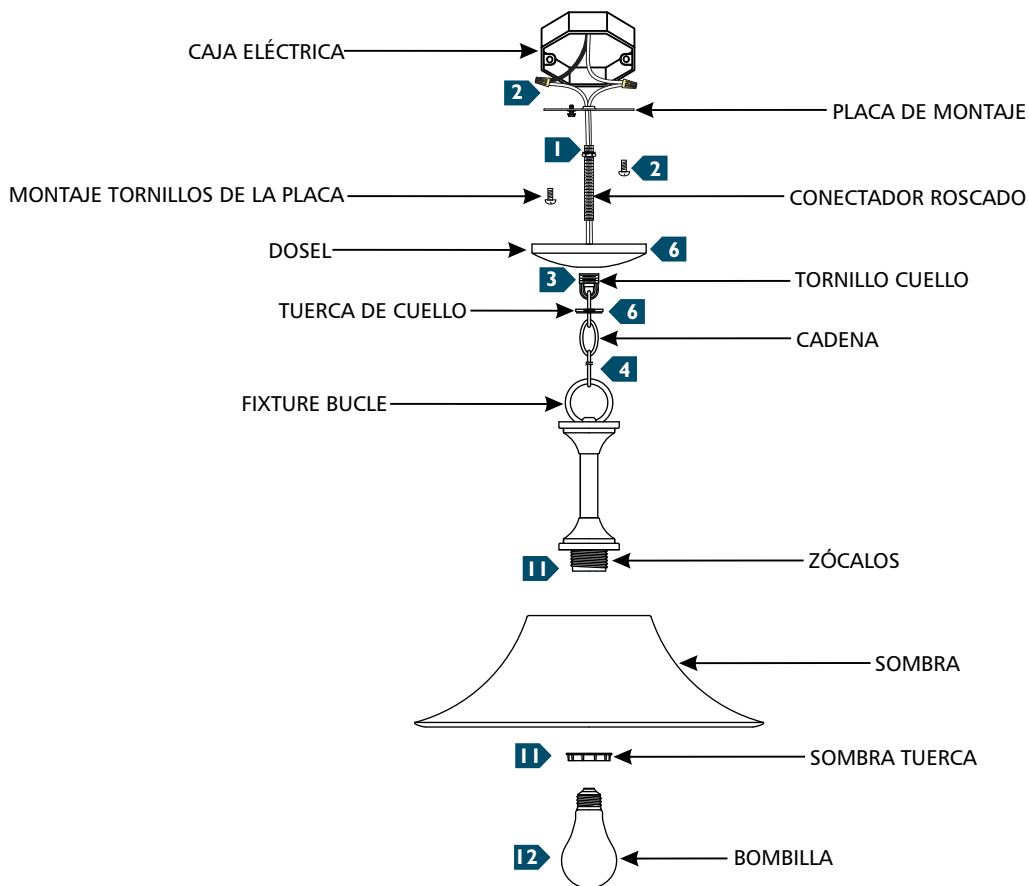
CAJA ELÉCTRICA

2

PLACA DE MONTAJE

1

2

MONTAJE TORNILLOS DE LA PLACA

CONECTADOR ROSCADO

DOSEL

6

3

TORNILLO CUELLO

TUERCA DE CUELLO

6

CADENA

4

FIXTURE BUCLE

11

ZÓCALOS

SOMBRA

11

SOMBRA TUERCA

12

BOMBILLA